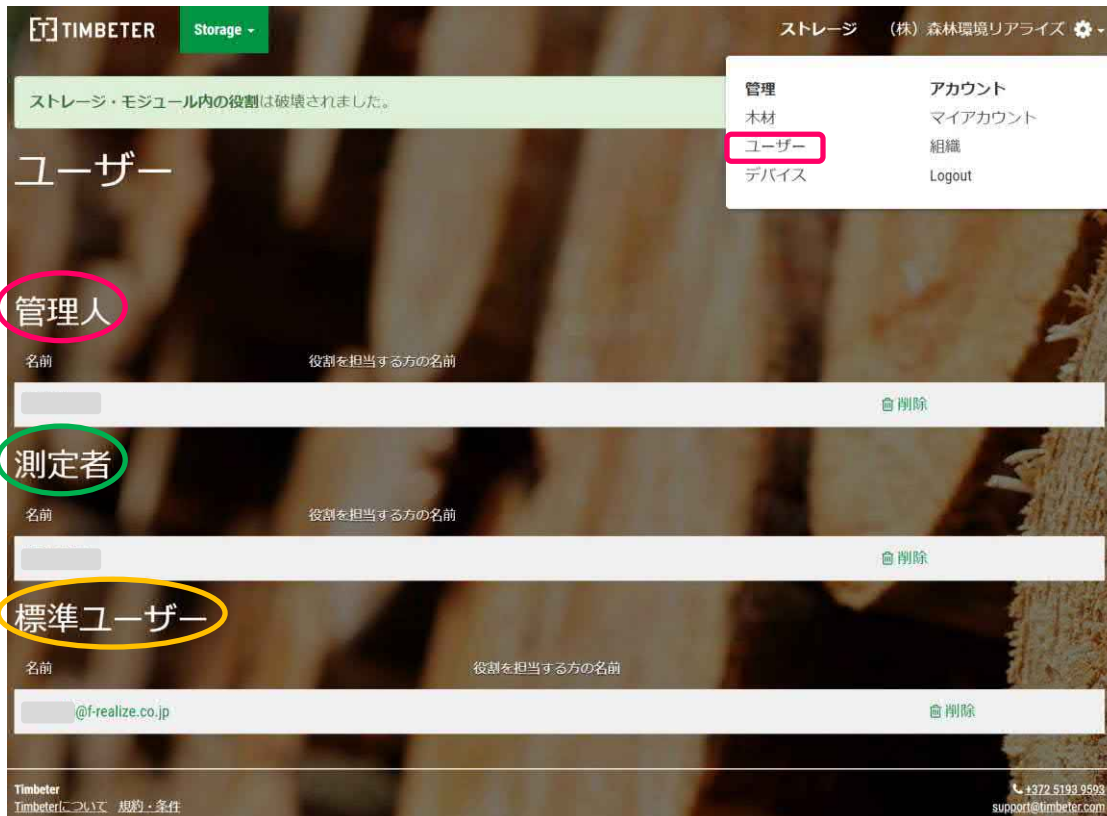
TIMBETER Storage

ストレージ (株) 森林環境リアライズ

管理
木材
ユーザー
デバイス

アカウント
マイアカウント
組織
Logout

ストレージ・モジュール内の役割は破棄されました。

ユーザー

管理人

名前 役割を担当する方の名前

削除

測定者

名前 役割を担当する方の名前

削除

標準ユーザー

名前 役割を担当する方の名前

@f-realize.co.jp 削除

Timbeter
Timbeterについて 規約・条件

+372 5193 9593
support@timbeter.com